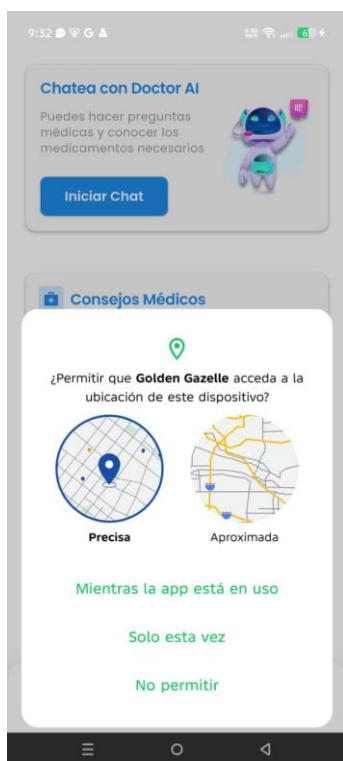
9:32

Chatea con Doctor AI

Puedes hacer preguntas médicas y conocer los medicamentos necesarios

Hi!

Iniciar Chat

Consejos Médicos

¿Permitir que Golden Gazelle acceda a la ubicación de este dispositivo?

Precisa

Aproximada

Mientras la app está en uso

Solo esta vez

No permitir